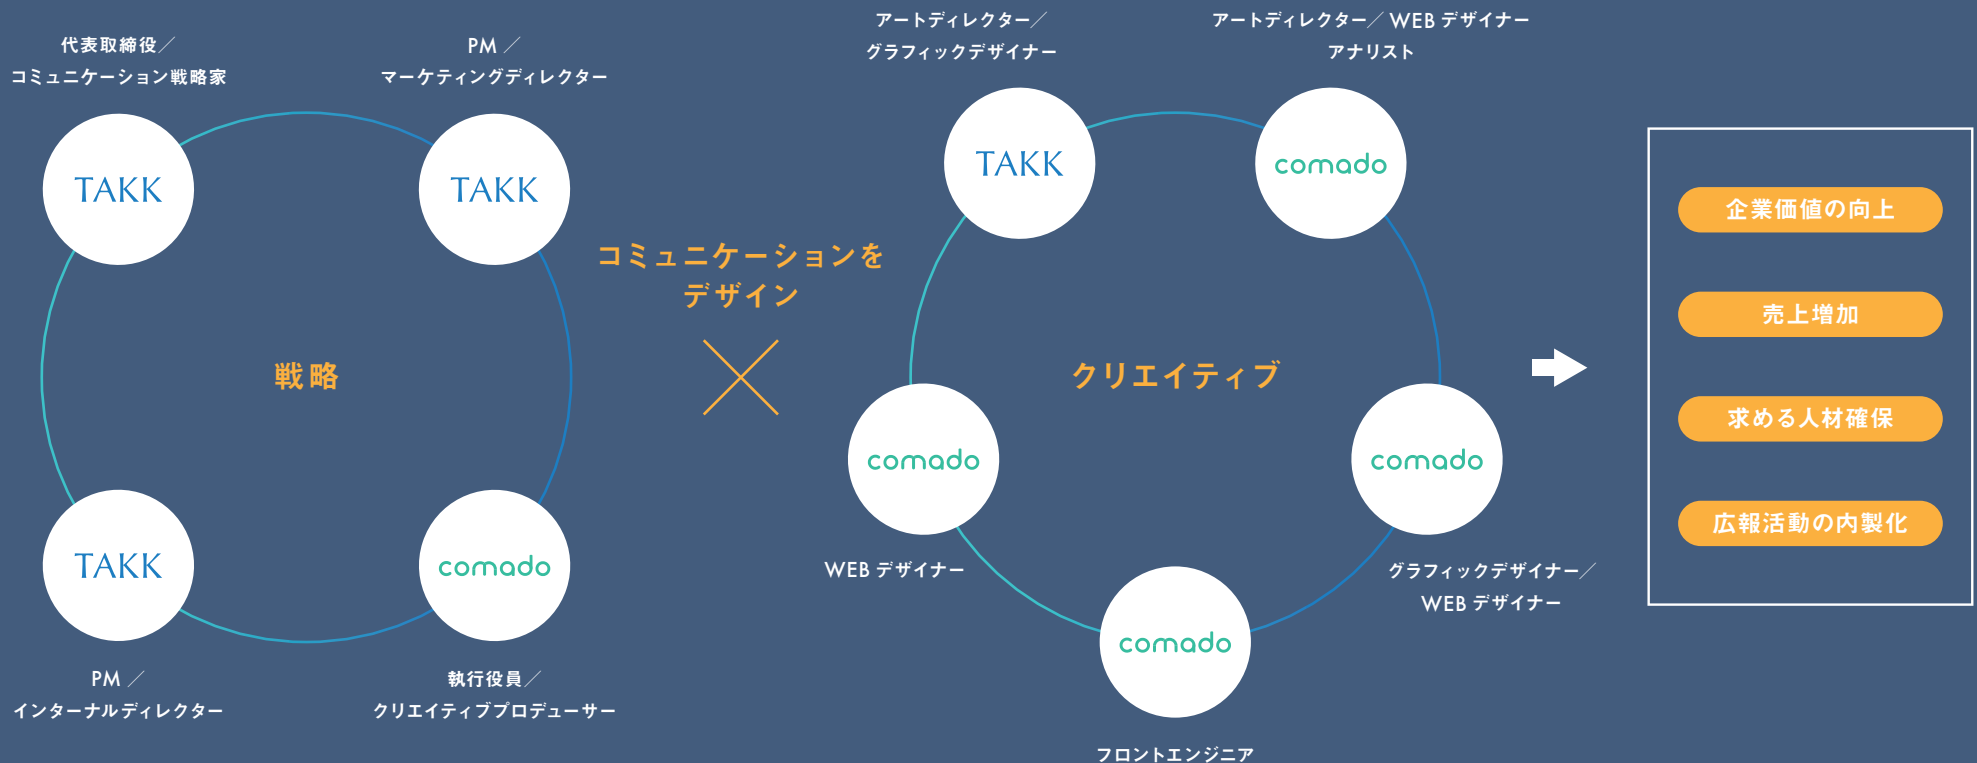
代表取締役／
コミュニケーション戦略家

PM／
マーケティングディレクター

TAKK

TAKK

戦略

TAKK

comado

PM／
インターナルディレクター

執行役員／
クリエイティブプロデューサー

コミュニケーションを
デザイン

アートディレクター／
グラフィックデザイナー

アートディレクター／WEB デザイナー
アナリスト

TAKK

comado

クリエイティブ

comado

comado

WEB デザイナー

グラフィックデザイナー／
WEB デザイナー

comado

フロントエンジニア

企業価値の向上

売上増加

求める人材確保

広報活動の内製化